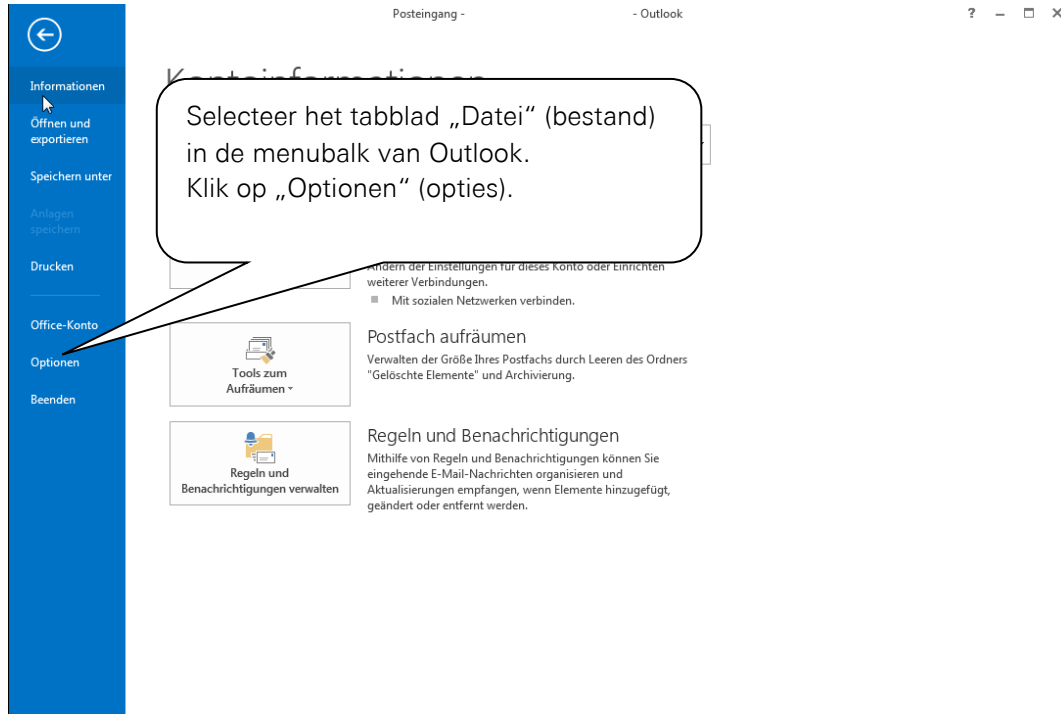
Posteingang - - Outlook

? – □ ×

Informationen

Öffnen und exportieren

Speichern unter

Anlagen speichern

Drucken

Office-Konto

Optionen

Beenden

Kontoinformationen

Selecteer het tabblad „Datei" (bestand) in de menubalk van Outlook.
Klik op „Optionen" (opties).

Ändern der Einstellungen für dieses Konto oder Einrichten weiterer Verbindungen.

Mit sozialen Netzwerken verbinden.

Tools zum Aufräumen

Postfach aufräumen

Verwalten der Größe Ihres Postfachs durch Leeren des Ordners "Gelöschte Elemente" und Archivierung.

Regeln und Benachrichtigungen verwalten

Regeln und Benachrichtigungen

Mithilfe von Regeln und Benachrichtigungen können Sie eingehende E-Mail-Nachrichten organisieren und Aktualisierungen empfangen, wenn Elemente hinzugefügt, geändert oder entfernt werden.